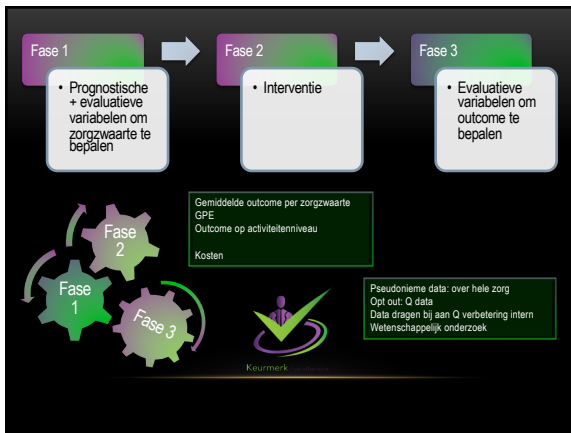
Fase 1

• Prognostische + evaluatieve variabelen om zorgzwaarte te bepalen

Fase 2

• Interventie

Fase 3

• Evaluatieve variabelen om outcome te bepalen

Gemiddelde outcome per zorgzwaarte
GPE
Outcome op activiteitenniveau

Kosten

Fase 2

Fase 1

Fase 3

Pseudonieme data: over hele zorg
Opt out: Q data
Data dragen bij aan Q verbetering intern
Wetenschappelijk onderzoek

Keurmerk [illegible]